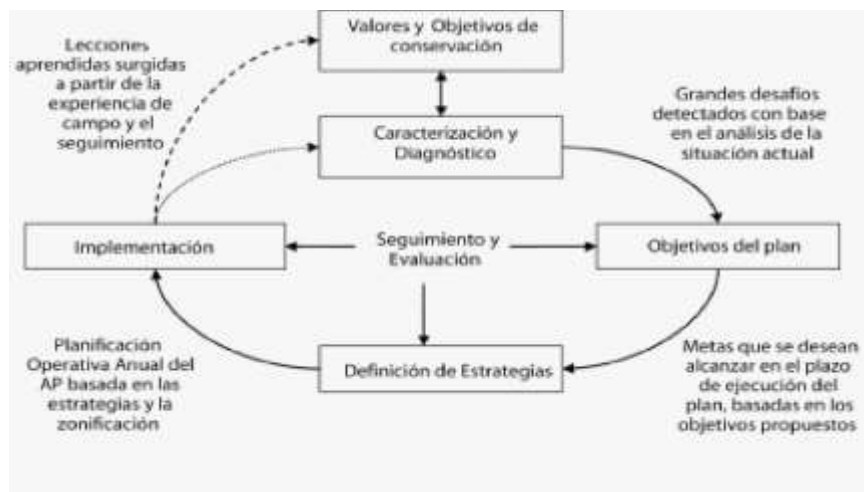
Valores y Objetivos de conservación

Lecciones aprendidas surgidas a partir de la experiencia de campo y el seguimiento

Grandes desafíos detectados con base en el análisis de la situación actual

Caracterización y Diagnóstico

Implementación

Seguimiento y Evaluación

Objetivos del plan

Planificación Operativa Anual del AP basada en las estrategias y la zonificación

Definición de Estrategias

Metas que se desean alcanzar en el plazo de ejecución del plan, basadas en los objetivos propuestos